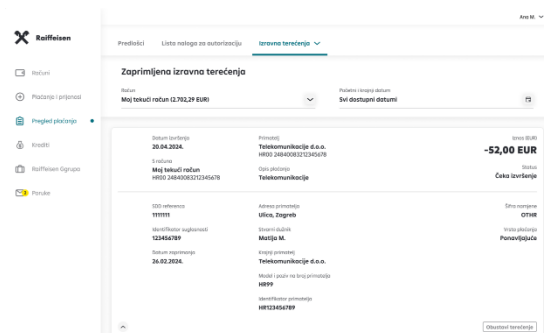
Ana M.

Raiffeisen

Računi
Plaćanja i prijenosi
Pregled plaćanja
Krediti
Raiffeisen Grupa
Poruke

Predlošci Lista naloga za autorizaciju Izravna terećenja

Zaprimljena izravna terećenja

Račun
Moj tekući račun (2.702,29 EUR)

Početni i krajnji datum
Svi dostupni datumi

Datum izvršenja
20.04.2024.

Primatelj
Telekomunikacije d.o.o.
HR00 24840083212345678

Iznos EUR
-52,00 EUR

S računa
Moj tekući račun
HR00 24840083212345678

Opis plaćanja
Telekomunikacije

Status
Čeka izvršenje

SDD referenca
1111111

Adresa primatelja
Ulica, Zagreb

Šifra namjene
OTHR

Identifikator suglasnosti
123456789

Stvarni dužnik
Matija M.

Vrsta plaćanja
Ponavljajuće

Datum zaprimanja
26.02.2024.

Krajnji primatelj
Telekomunikacije d.o.o.

Model i poziv na broj primatelja
HR99

Identifikator primatelja
HR123456789

Obustavi terećenje